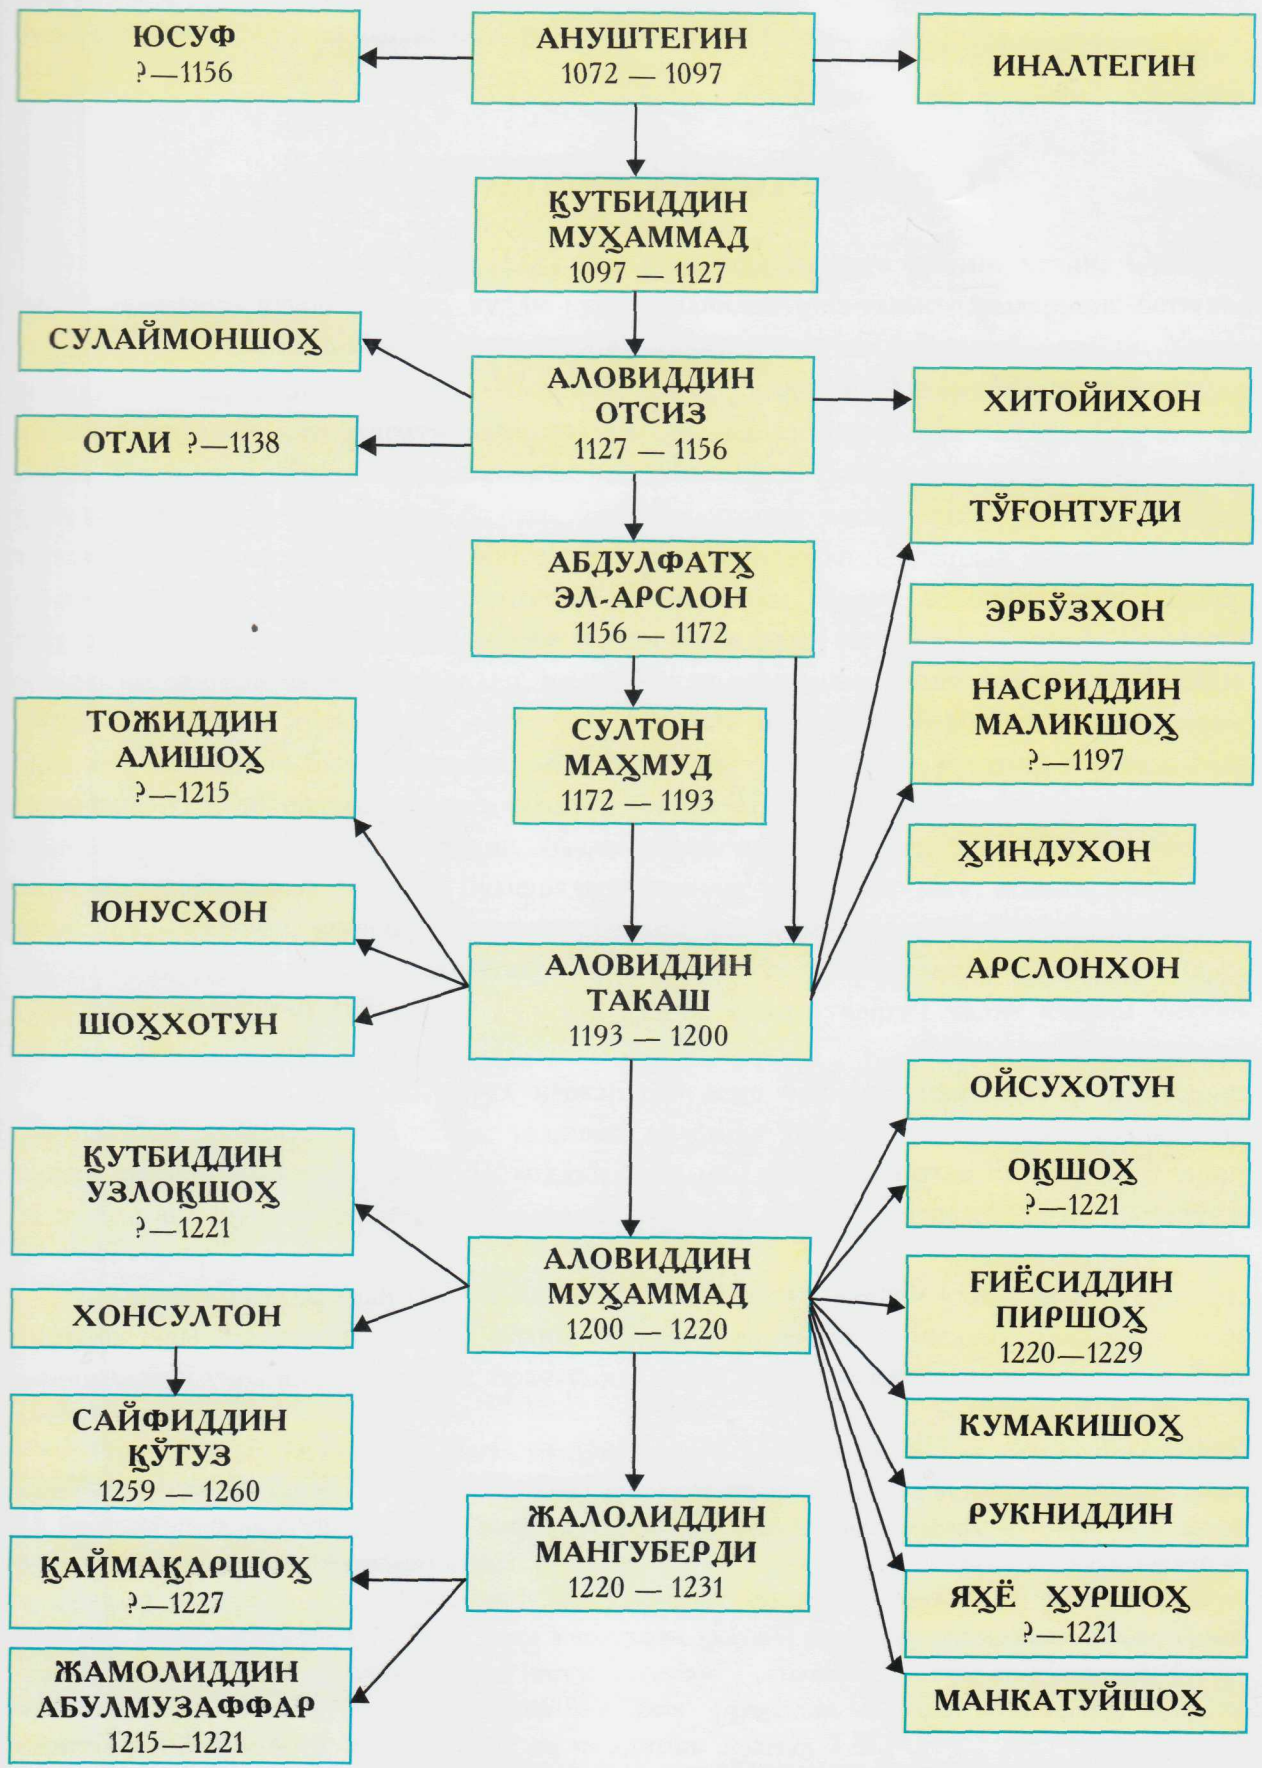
ЮСУФ
?—1156

АНУШТЕГИН
1072 — 1097

ИНАЛТЕГИН

ҚУТБИДДИН
МУҲАММАД
1097 — 1127

СУЛАЙМОНШОҲ

ОТЛИ ?—1138

АЛОВИДДИН
ОТСИЗ
1127 — 1156

ХИТОЙИХОН

АБДУЛФАТҲ
ЭЛ-АРСЛОН
1156 — 1172

ТЎҒОНТУҒДИ

ЭРБЎЗХОН

НАСРИДДИН
МАЛИКШОҲ
?—1197

ТОЖИДДИН
АЛИШОҲ
?—1215

СУЛТОН
МАҲМУД
1172 — 1193

ҲИНДУХОН

ЮНУСХОН

ШОҲХОТУН

АЛОВИДДИН
ТАКАШ
1193 — 1200

АРСЛОНХОН

ОЙСУХОТУН

ҚУТБИДДИН
УЗЛОҚШОҲ
?—1221

ОҚШОҲ
?—1221

ХОНСУЛТОН

АЛОВИДДИН
МУҲАММАД
1200 — 1220

ҒИЁСИДДИН
ПИРШОҲ
1220—1229

САЙФИДДИН
ҚЎТУЗ
1259 — 1260

КУМАКИШОҲ

РУКНИДДИН

ҚАЙМАҚАРШОҲ
?—1227

ЖАЛОЛИДДИН
МАНГУБЕРДИ
1220 — 1231

ЯХЁ ХУРШОҲ
?—1221

ЖАМОЛИДДИН
АБУЛМУЗАФФАР
1215—1221

МАНКАТУЙШОҲ